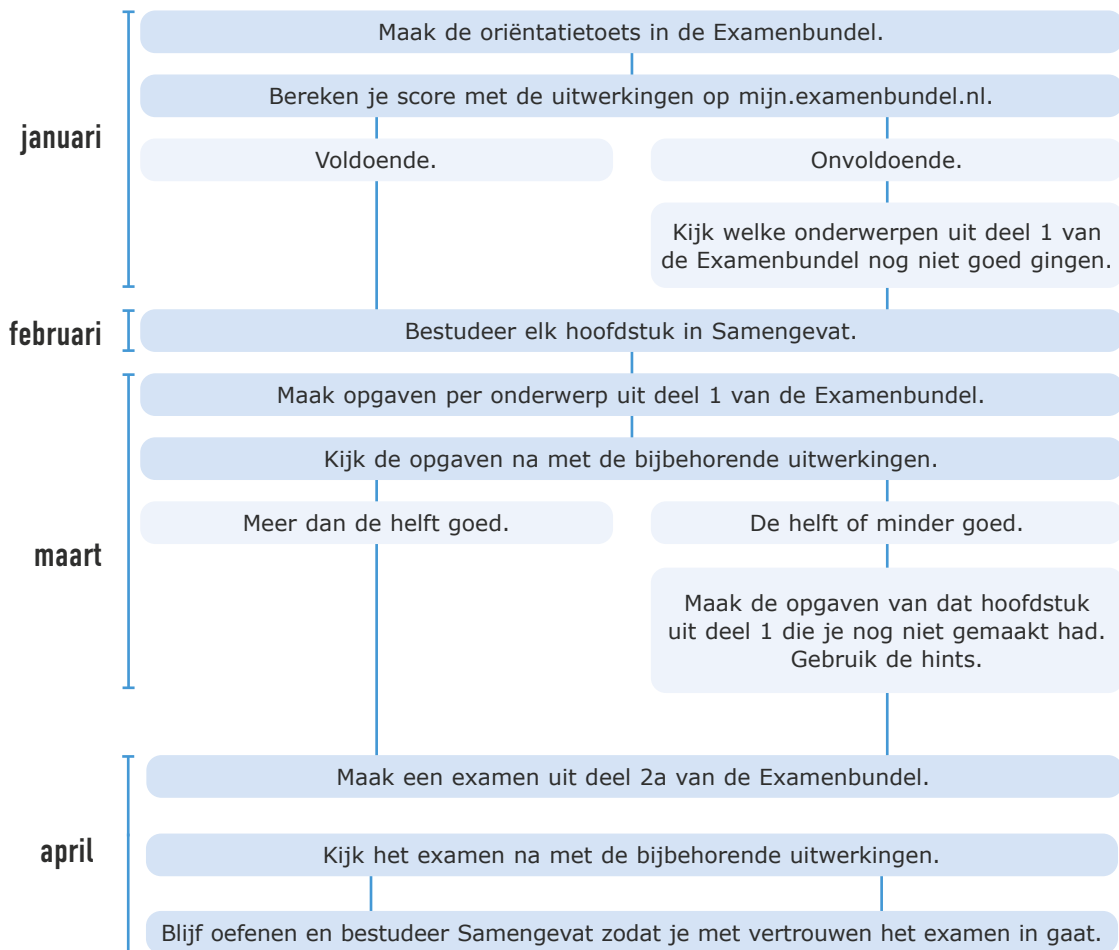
januari

Maak de oriëntatietoets in de Examenbundel.

Bereken je score met de uitwerkingen op mijn.examenbundel.nl.

Voldoende.

Onvoldoende.

Kijk welke onderwerpen uit deel 1 van de Examenbundel nog niet goed gingen.

februari

Bestudeer elk hoofdstuk in Samengevat.

maart

Maak opgaven per onderwerp uit deel 1 van de Examenbundel.

Kijk de opgaven na met de bijbehorende uitwerkingen.

Meer dan de helft goed.

De helft of minder goed.

Maak de opgaven van dat hoofdstuk uit deel 1 die je nog niet gemaakt had. Gebruik de hints.

april

Maak een examen uit deel 2a van de Examenbundel.

Kijk het examen na met de bijbehorende uitwerkingen.

Blijf oefenen en bestudeer Samengevat zodat je met vertrouwen het examen in gaat.